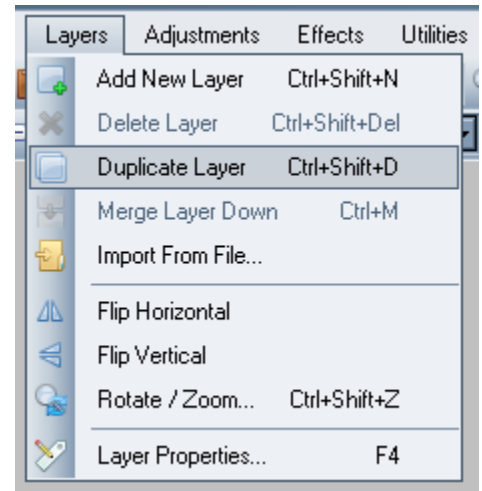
Layers Adjustments Effects Utilities

Add New Layer Ctrl+Shift+N
Delete Layer Ctrl+Shift+Del
Duplicate Layer Ctrl+Shift+D
Merge Layer Down Ctrl+M
Import From File...

Flip Horizontal
Flip Vertical
Rotate / Zoom... Ctrl+Shift+Z

Layer Properties... F4